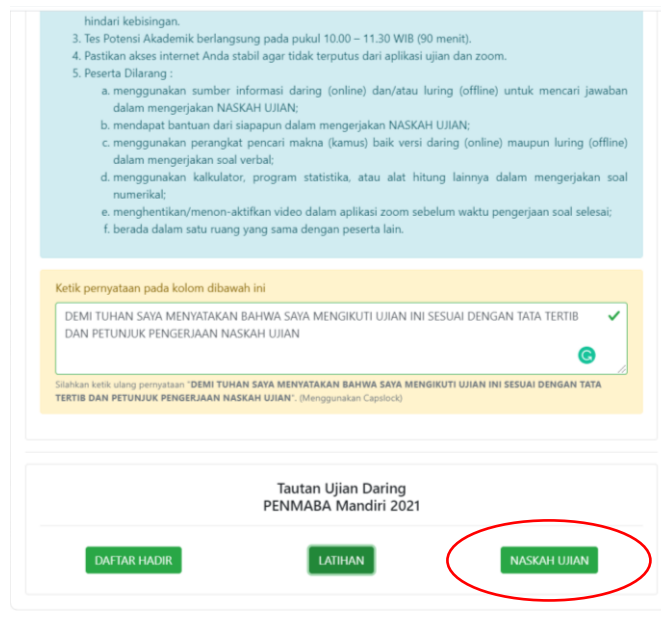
hindari kebisingan.
3. Tes Potensi Akademik berlangsung pada pukul 10.00 – 11.30 WIB (90 menit).
4. Pastikan akses internet Anda stabil agar tidak terputus dari aplikasi ujian dan zoom.
5. Peserta Dilarang :
a. menggunakan sumber informasi daring (online) dan/atau luring (offline) untuk mencari jawaban dalam mengerjakan NASKAH UJIAN;
b. mendapat bantuan dari siapapun dalam mengerjakan NASKAH UJIAN;
c. menggunakan perangkat pencari makna (kamus) baik versi daring (online) maupun luring (offline) dalam mengerjakan soal verbal;
d. menggunakan kalkulator, program statistika, atau alat hitung lainnya dalam mengerjakan soal numerikal;
e. menghentikan/menon-aktifkan video dalam aplikasi zoom sebelum waktu pengerjaan soal selesai;
f. berada dalam satu ruang yang sama dengan peserta lain.

Ketik pernyataan pada kolom dibawah ini

DEMI TUHAN SAYA MENYATAKAN BAHWA SAYA MENGIKUTI UJIAN INI SESUAI DENGAN TATA TERTIB DAN PETUNJUK PENGERJAAN NASKAH UJIAN

Silahkan ketik ulang pernyataan "DEMI TUHAN SAYA MENYATAKAN BAHWA SAYA MENGIKUTI UJIAN INI SESUAI DENGAN TATA TERTIB DAN PETUNJUK PENGERJAAN NASKAH UJIAN". (Menggunakan Capslock)

Tautan Ujian Daring
PENMABA Mandiri 2021

DAFTAR HADIR
LATIHAN
NASKAH UJIAN